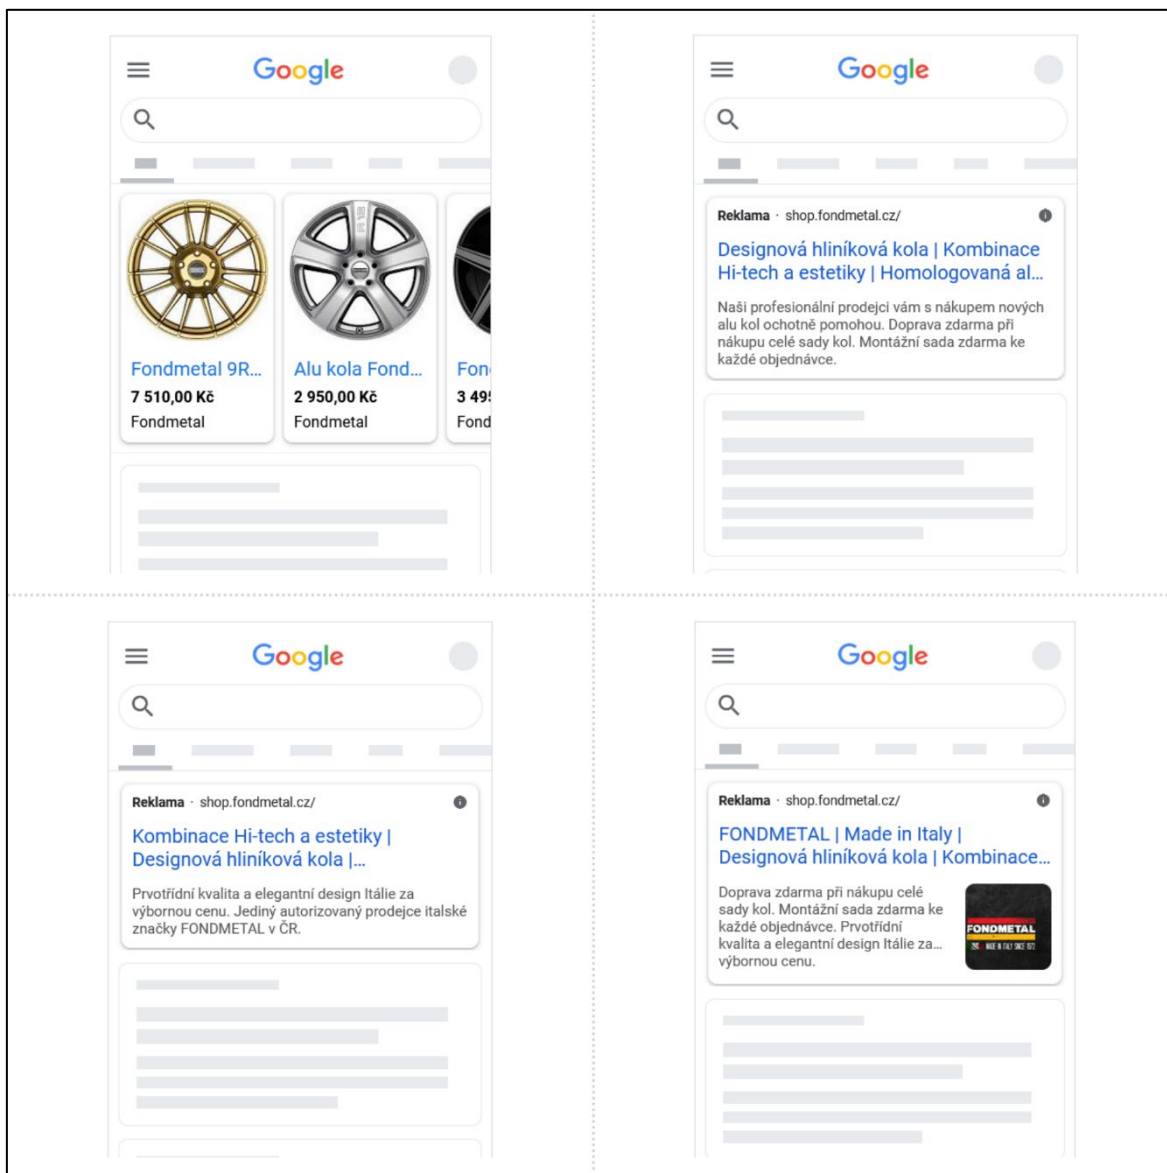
Google

Fondmetal 9R...
7 510,00 Kč
Fondmetal

Alu kola Fond...
2 950,00 Kč
Fondmetal

Fon
3 49
Fond

Google

Reklama · shop.fondmetal.cz/

Designová hliníková kola | Kombinace Hi-tech a estetiky | Homologovaná al...

Naši profesionální prodejci vám s nákupem nových alu kol ochotně pomohou. Doprava zdarma při nákupu celé sady kol. Montážní sada zdarma ke každé objednávce.

Google

Reklama · shop.fondmetal.cz/

Kombinace Hi-tech a estetiky | Designová hliníková kola |...

Prvotřídní kvalita a elegantní design Itálie za výbornou cenu. Jediný autorizovaný prodejce italské značky FONDMETAL v ČR.

Google

Reklama · shop.fondmetal.cz/

FONDMETAL | Made in Italy | Designová hliníková kola | Kombinace...

Doprava zdarma při nákupu celé sady kol. Montážní sada zdarma ke každé objednávce. Prvotřídní kvalita a elegantní design Itálie za... výbornou cenu.

FONDMETAL
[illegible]